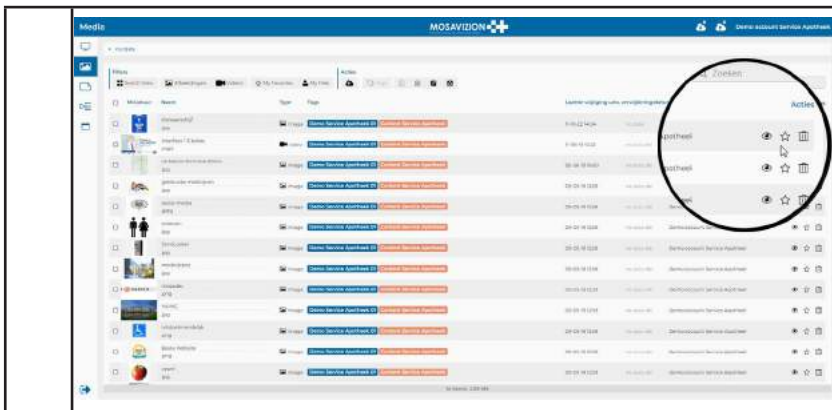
Media

MOSAVIZION

Demo account Service Apotheek

Filters

Acties

Zoeken

Miniatuur

Naam

Type

Tags

Laatste wijziging

Acties

Afbeeldingen

Video's

Mijn Favorieten

Mijn Files

Image

Demo Service Apotheek 01

Content Service Apotheek

pothee

potheek

heek

Demoaccount Service Apotheek